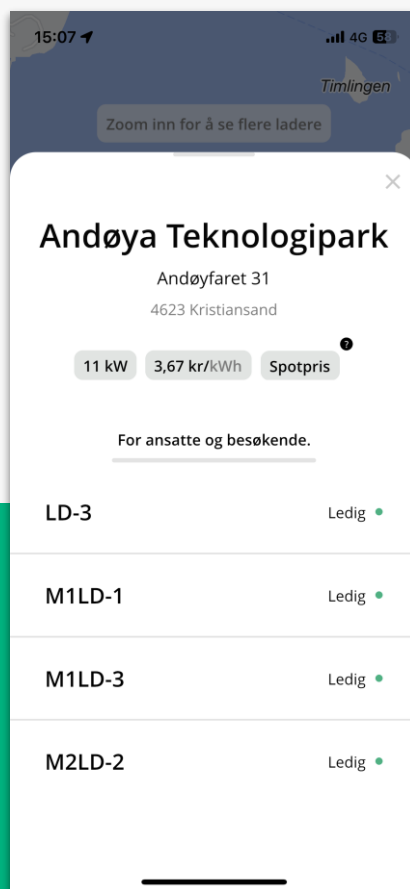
15:07

4G 58

Timlingen

Zoom inn for å se flere ladere

×

Andøya Teknologipark

Andøyfaret 31

4623 Kristiansand

11 kW 3,67 kr/kWh Spotpris ?

For ansatte og besøkende.

LD-3 Ledig

M1LD-1 Ledig

M1LD-3 Ledig

M2LD-2 Ledig